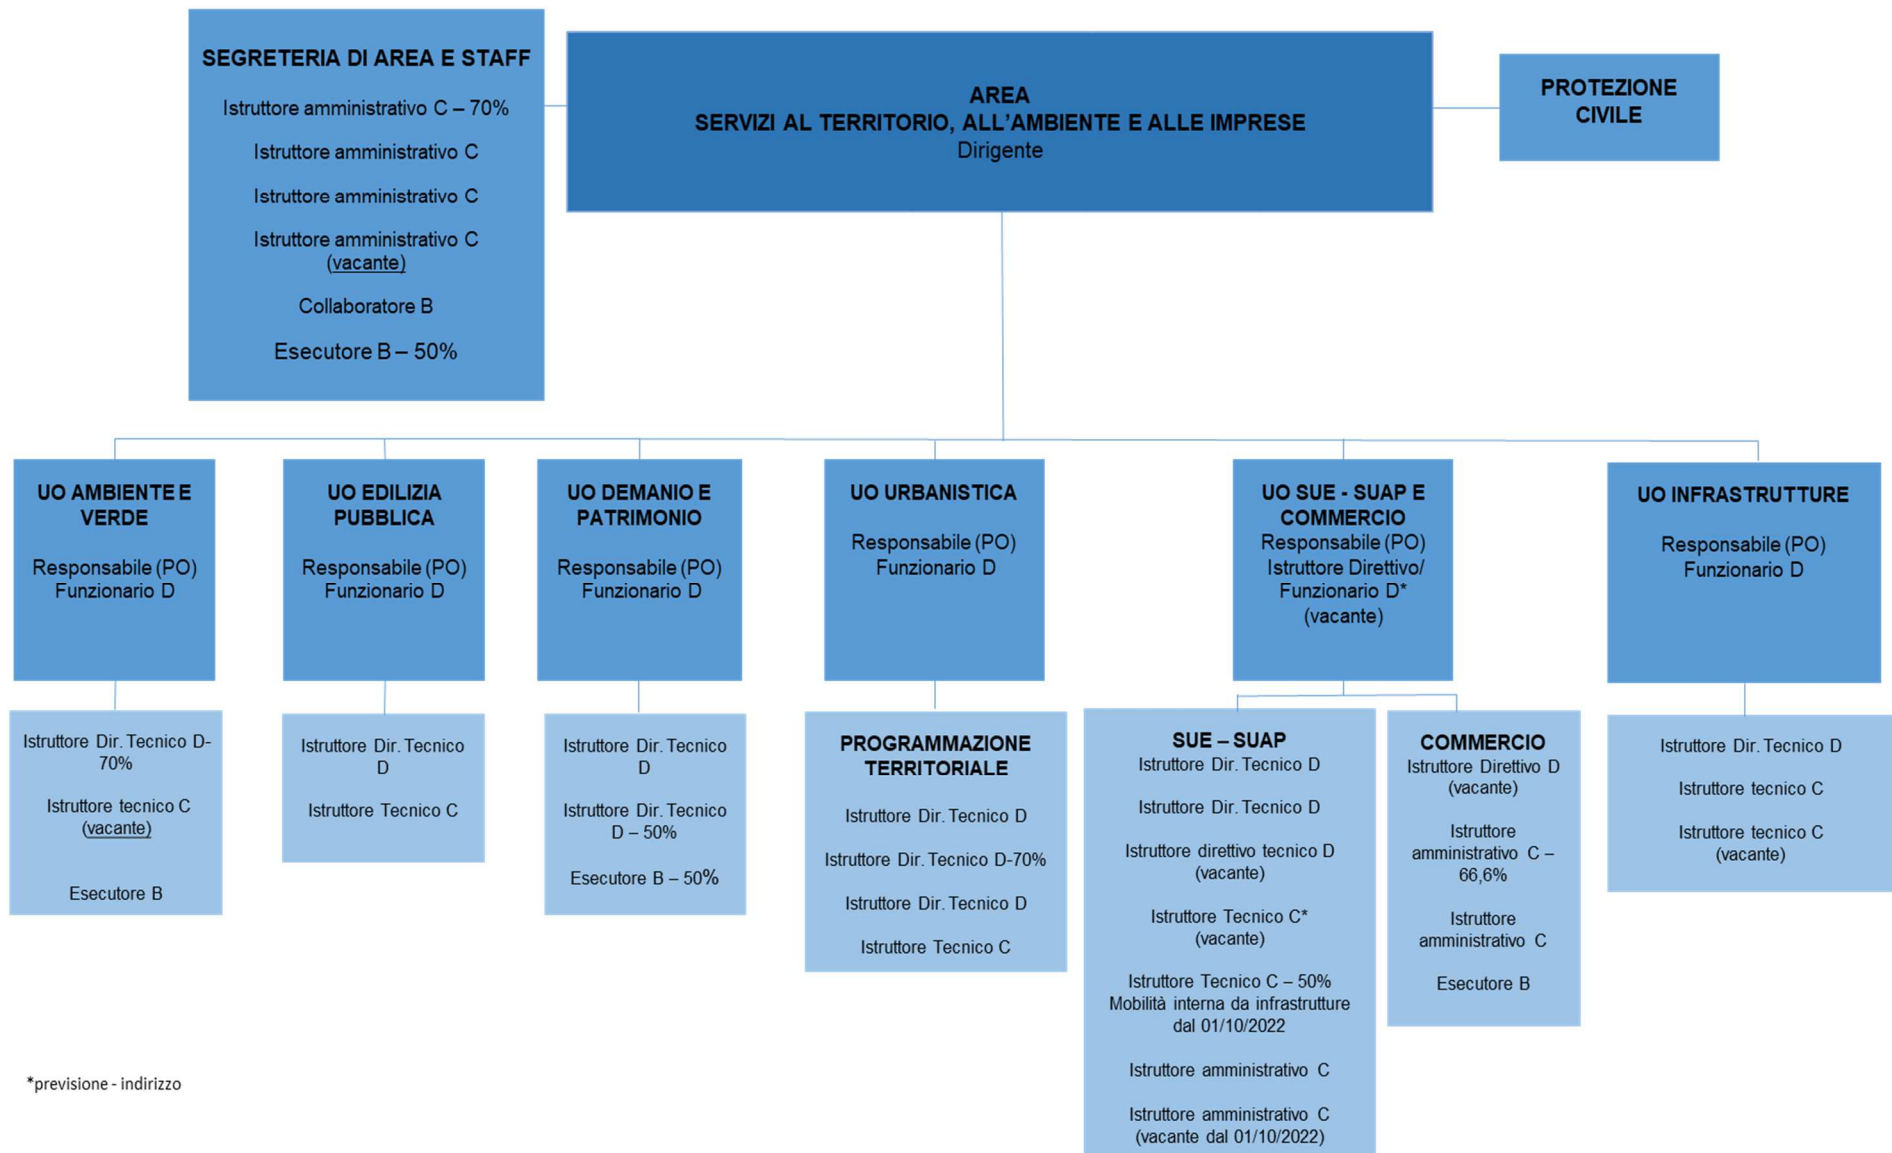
SEGRETERIA DI AREA E STAFF

Istruttore amministrativo C – 70%

Istruttore amministrativo C

Istruttore amministrativo C

Istruttore amministrativo C (vacante)

Collaboratore B

Esecutore B – 50%

AREA
SERVIZI AL TERRITORIO, ALL'AMBIENTE E ALLE IMPRESE
Dirigente

PROTEZIONE CIVILE

UO AMBIENTE E VERDE

Responsabile (PO) Funzionario D

Istruttore Dir. Tecnico D-70%

Istruttore tecnico C (vacante)

Esecutore B

UO EDILIZIA PUBBLICA

Responsabile (PO) Funzionario D

Istruttore Dir. Tecnico D

Istruttore Tecnico C

UO DEMANIO E PATRIMONIO

Responsabile (PO) Funzionario D

Istruttore Dir. Tecnico D

Istruttore Dir. Tecnico D – 50%

Esecutore B – 50%

UO URBANISTICA

Responsabile (PO) Funzionario D

PROGRAMMAZIONE TERRITORIALE

Istruttore Dir. Tecnico D

Istruttore Dir. Tecnico D-70%

Istruttore Dir. Tecnico D

Istruttore Tecnico C

UO SUE - SUAP E COMMERCIO
Responsabile (PO) Istruttore Direttivo/ Funzionario D* (vacante)

SUE – SUAP
Istruttore Dir. Tecnico D

Istruttore Dir. Tecnico D

Istruttore direttivo tecnico D (vacante)

Istruttore Tecnico C* (vacante)

Istruttore Tecnico C – 50% Mobilità interna da infrastrutture dal 01/10/2022

Istruttore amministrativo C

Istruttore amministrativo C (vacante dal 01/10/2022)

COMMERCIO
Istruttore Direttivo D (vacante)

Istruttore amministrativo C – 66,6%

Istruttore amministrativo C

Esecutore B

UO INFRASTRUTTURE

Responsabile (PO) Funzionario D

Istruttore Dir. Tecnico D

Istruttore tecnico C

Istruttore tecnico C (vacante)

*previsione - indirizzo